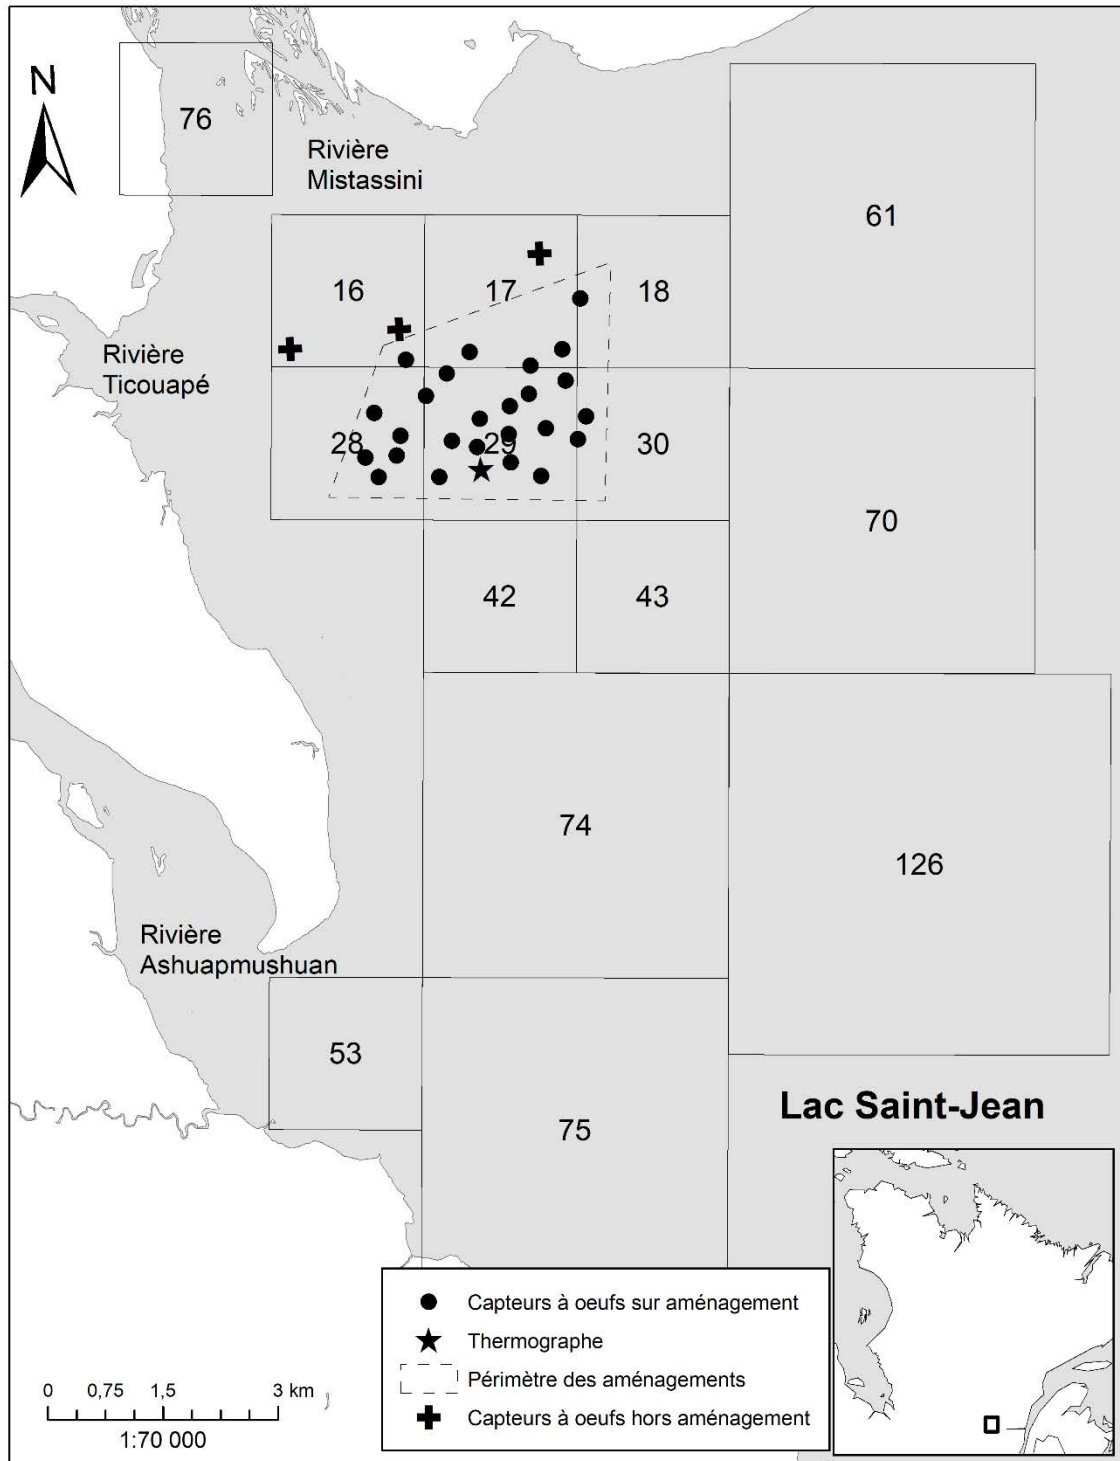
N

76

Rivière Mistassini

61

16

17

18

Rivière Ticouapé

28

29

30

70

42

43

74

126

Rivière Ashuapmushuan

53

75

Lac Saint-Jean

Capteurs à oeufs sur aménagement
Thermographe
Périmètre des aménagements
Capteurs à oeufs hors aménagement

0 0,75 1,5 3 km
1:70 000